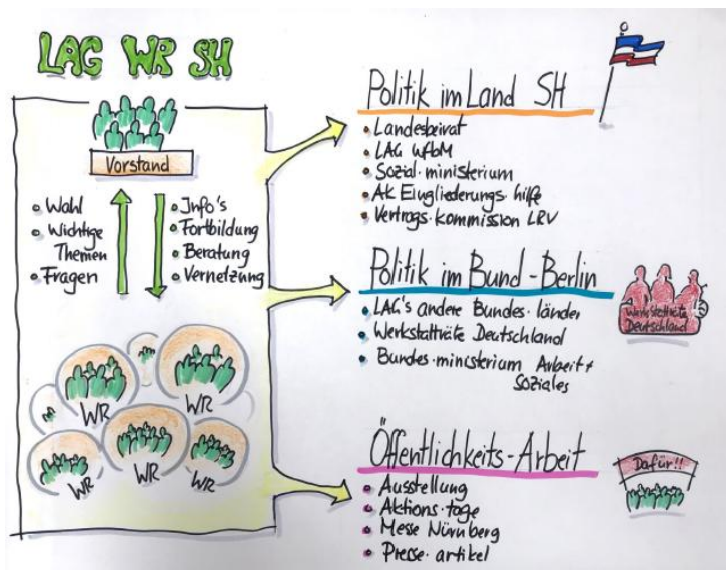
LAG WR SH

Vorstand

• Wahl
• Wichtige Themen
• Fragen

• Info's
• Fortbildung
• Beratung
• Vernetzung

WR
WR
WR
WR
WR

Politik im Land SH
• Landesbeirat
• LAG WfbM
• Sozial-ministerium
• AK Eingliederungs-hilfe
• Vertrags-kommission LRV

Politik im Bund-Berlin
• LAG's andere Bundes-länder
• Werkstatträte Deutschland
• Bundes-ministerium Arbeit + Soziales

Werkstatträte Deutschland

Öffentlichkeits-Arbeit
• Ausstellung
• Aktions-tage
• Messe Nürnberg
• Presse-artikel

Dafür!!